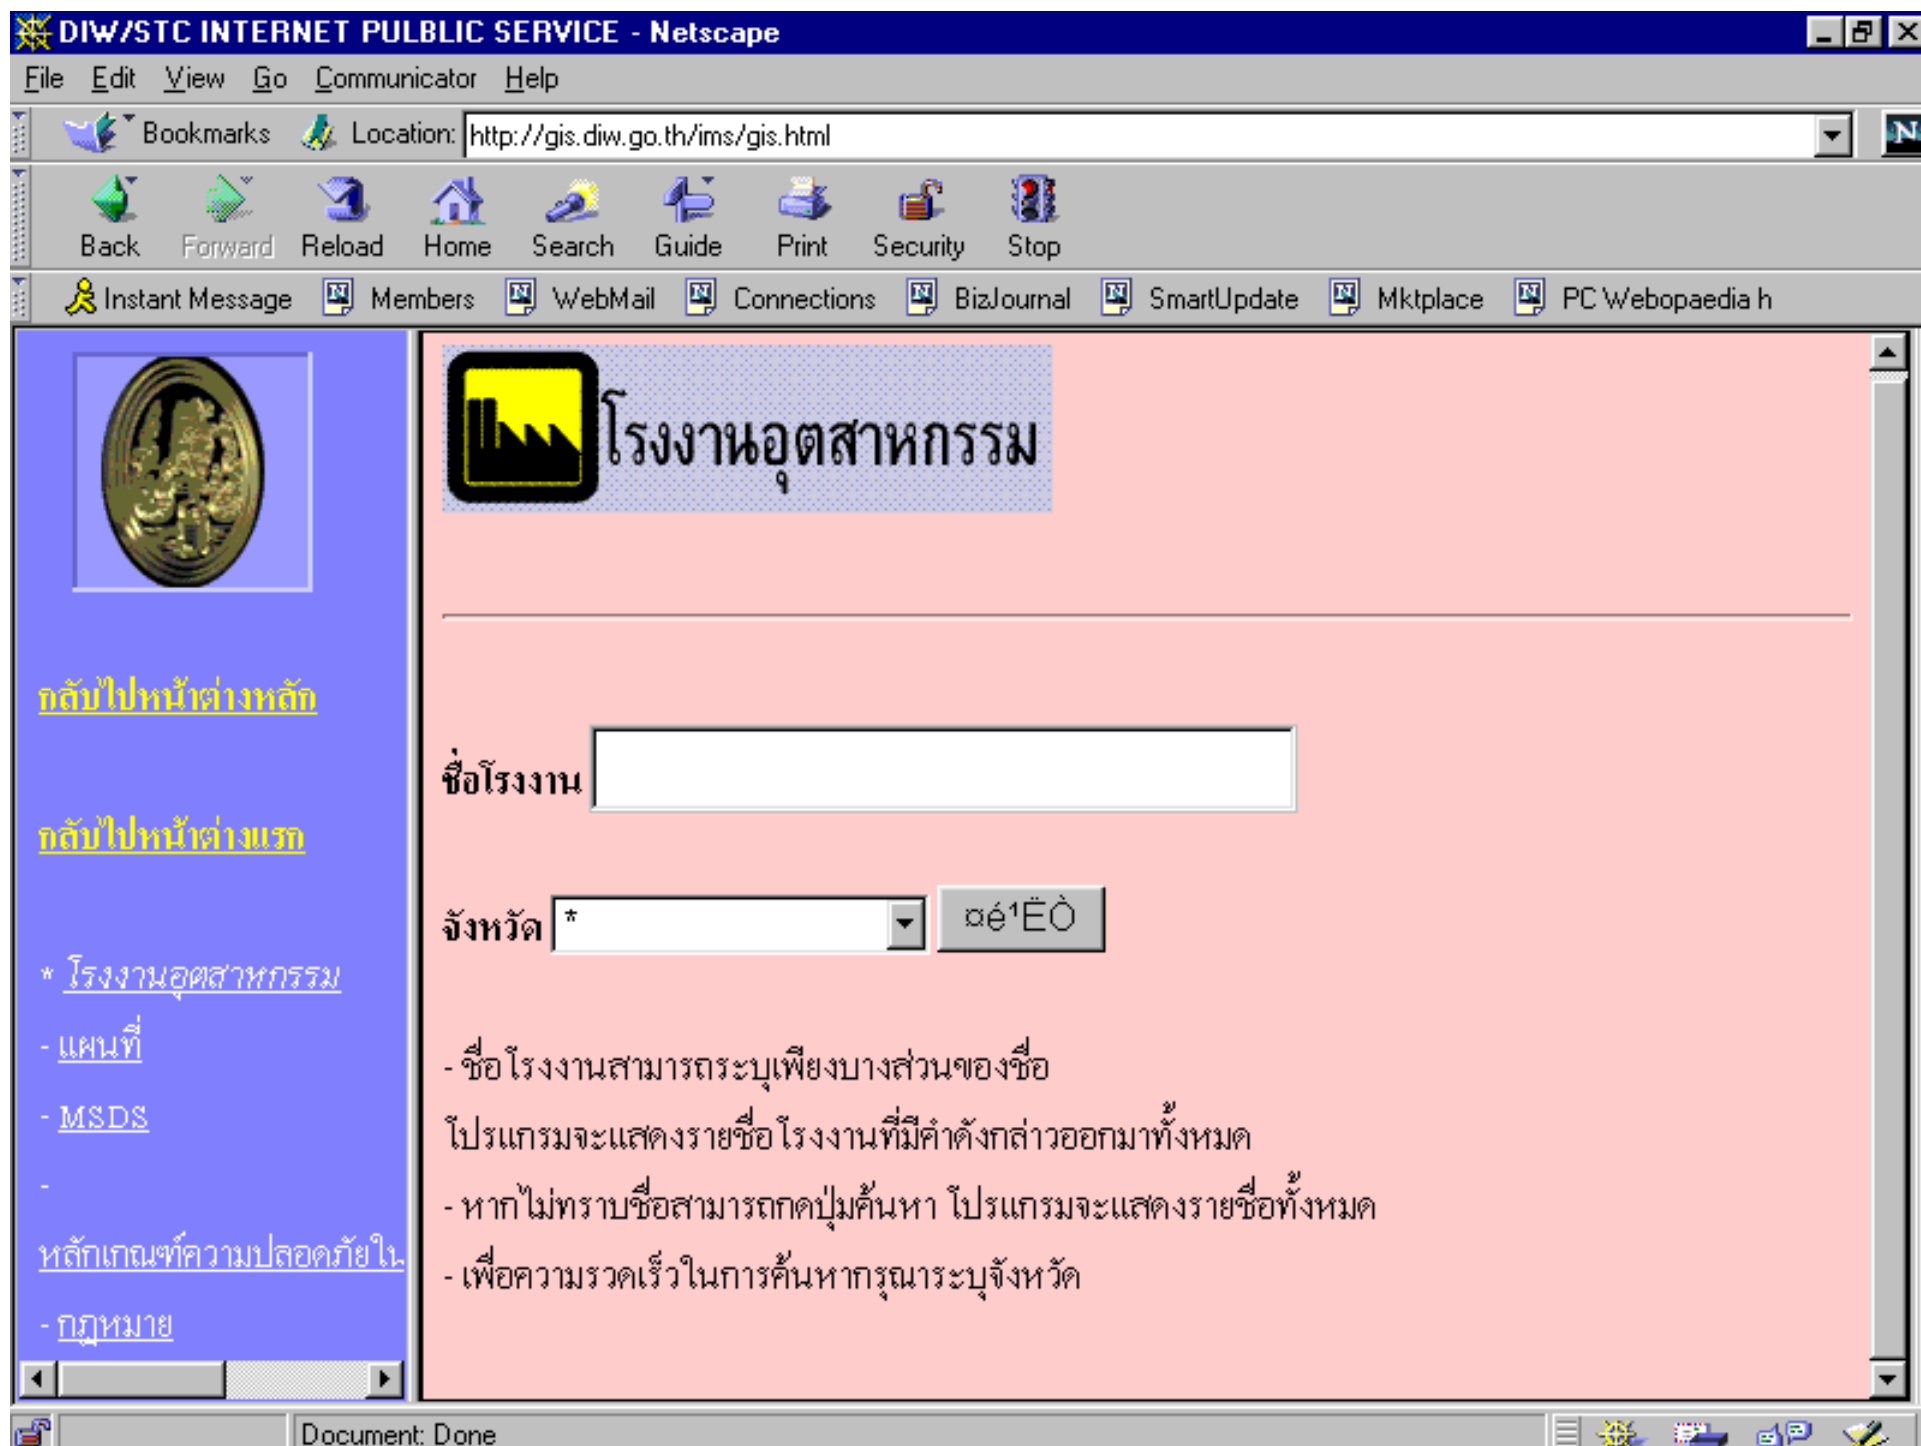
DIW/STC INTERNET PULBLIC SERVICE - Netscape

File Edit View Go Communicator Help

Bookmarks Location: http://gis.diw.go.th/ims/gis.html

Back Forward Reload Home Search Guide Print Security Stop

Instant Message Members WebMail Connections BizJournal SmartUpdate Mktplace PC Webopaedia h

กลับไปหน้าต่างหลัก

กลับไปหน้าต่างแรก

* โรงงานอุตสาหกรรม

- แผนที่

- MSDS

- หลักเกณฑ์ความปลอดภัยใน

- กฎหมาย

โรงงานอุตสาหกรรม

ชื่อโรงงาน

จังหวัด *

¤é¹ËÒ

- ชื่อโรงงานสามารถระบุเพียงบางส่วนของชื่อ โปรแกรมจะแสดงรายชื่อโรงงานที่มีคำดังกล่าวออกมาทั้งหมด

- หากไม่ทราบชื่อสามารถกดปุ่มค้นหา โปรแกรมจะแสดงรายชื่อทั้งหมด

- เพื่อความรวดเร็วในการค้นหากรุณาระบุจังหวัด

Document: Done